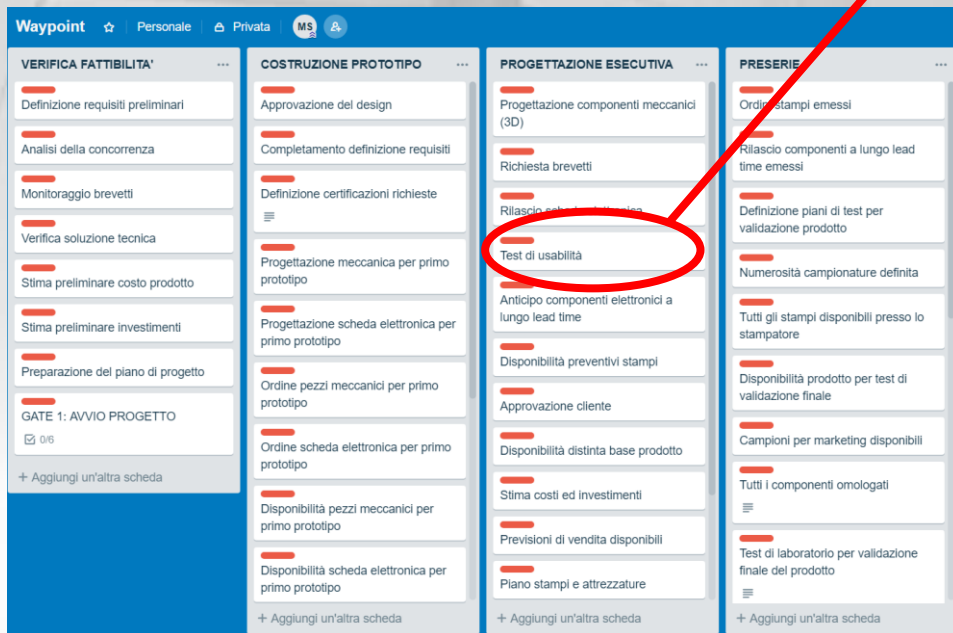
Waypoint ☆ | Personale | Privata | MS

VERIFICA FATTIBILITA' ...

Definizione requisiti preliminari

Analisi della concorrenza

Monitoraggio brevetti

Verifica soluzione tecnica

Stima preliminare costo prodotto

Stima preliminare investimenti

Preparazione del piano di progetto

GATE 1: AVVIO PROGETTO

0/6

+ Aggiungi un'altra scheda

COSTRUZIONE PROTOTIPO ...

Approvazione del design

Completamento definizione requisiti

Definizione certificazioni richieste

Progettazione meccanica per primo prototipo

Progettazione scheda elettronica per primo prototipo

Ordine pezzi meccanici per primo prototipo

Ordine scheda elettronica per primo prototipo

Disponibilità pezzi meccanici per primo prototipo

Disponibilità scheda elettronica per primo prototipo

+ Aggiungi un'altra scheda

PROGETTAZIONE ESECUTIVA ...

Progettazione componenti meccanici (3D)

Richiesta brevetti

Rilascio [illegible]

Test di usabilità

Anticipo componenti elettronici a lungo lead time

Disponibilità preventivi stampi

Approvazione cliente

Disponibilità distinta base prodotto

Stima costi ed investimenti

Previsioni di vendita disponibili

Piano stampi e attrezzature

+ Aggiungi un'altra scheda

PRESERIE ...

Ordini stampi emessi

Rilascio componenti a lungo lead time emessi

Definizione piani di test per validazione prodotto

Numerosità campionature definita

Tutti gli stampi disponibili presso lo stampatore

Disponibilità prodotto per test di validazione finale

Campioni per marketing disponibili

Tutti i componenti omologati

Test di laboratorio per validazione finale del prodotto

+ Aggiungi un'altra scheda